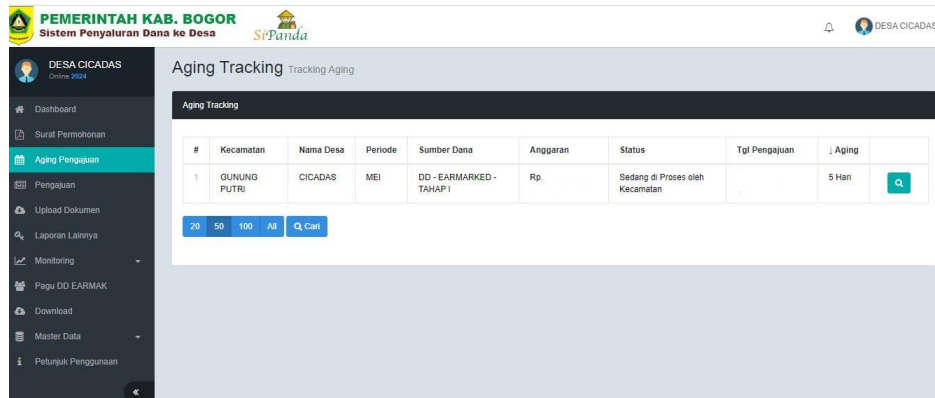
PEMERINTAH KAB. BOGOR
Sistem Penyaluran Dana ke Desa
SiPanda

DESA CICADAS

DESA CICADAS
Online 2024

Dashboard
Surat Permohonan
Aging Pengajuan
Pengajuan
Upload Dokumen
Laporan Lainnya
Monitoring
Pagu DD EARMAK
Download
Master Data
Petunjuk Penggunaan
«

Aging Tracking Tracking Aging

Aging Tracking

| # | Kecamatan | Nama Desa | Periode | Sumber Dana | Anggaran | Status | Tgl Pengajuan | ↓Aging | |
|---|---|---|---|---|---|---|---|---|---|
| 1 | GUNUNG PUTRI | CICADAS | MEI | DD - EARMARKED - TAHAP I | Rp. | Sedang di Proses oleh Kecamatan | | 5 Hari | |

20 50 100 All Q Cari